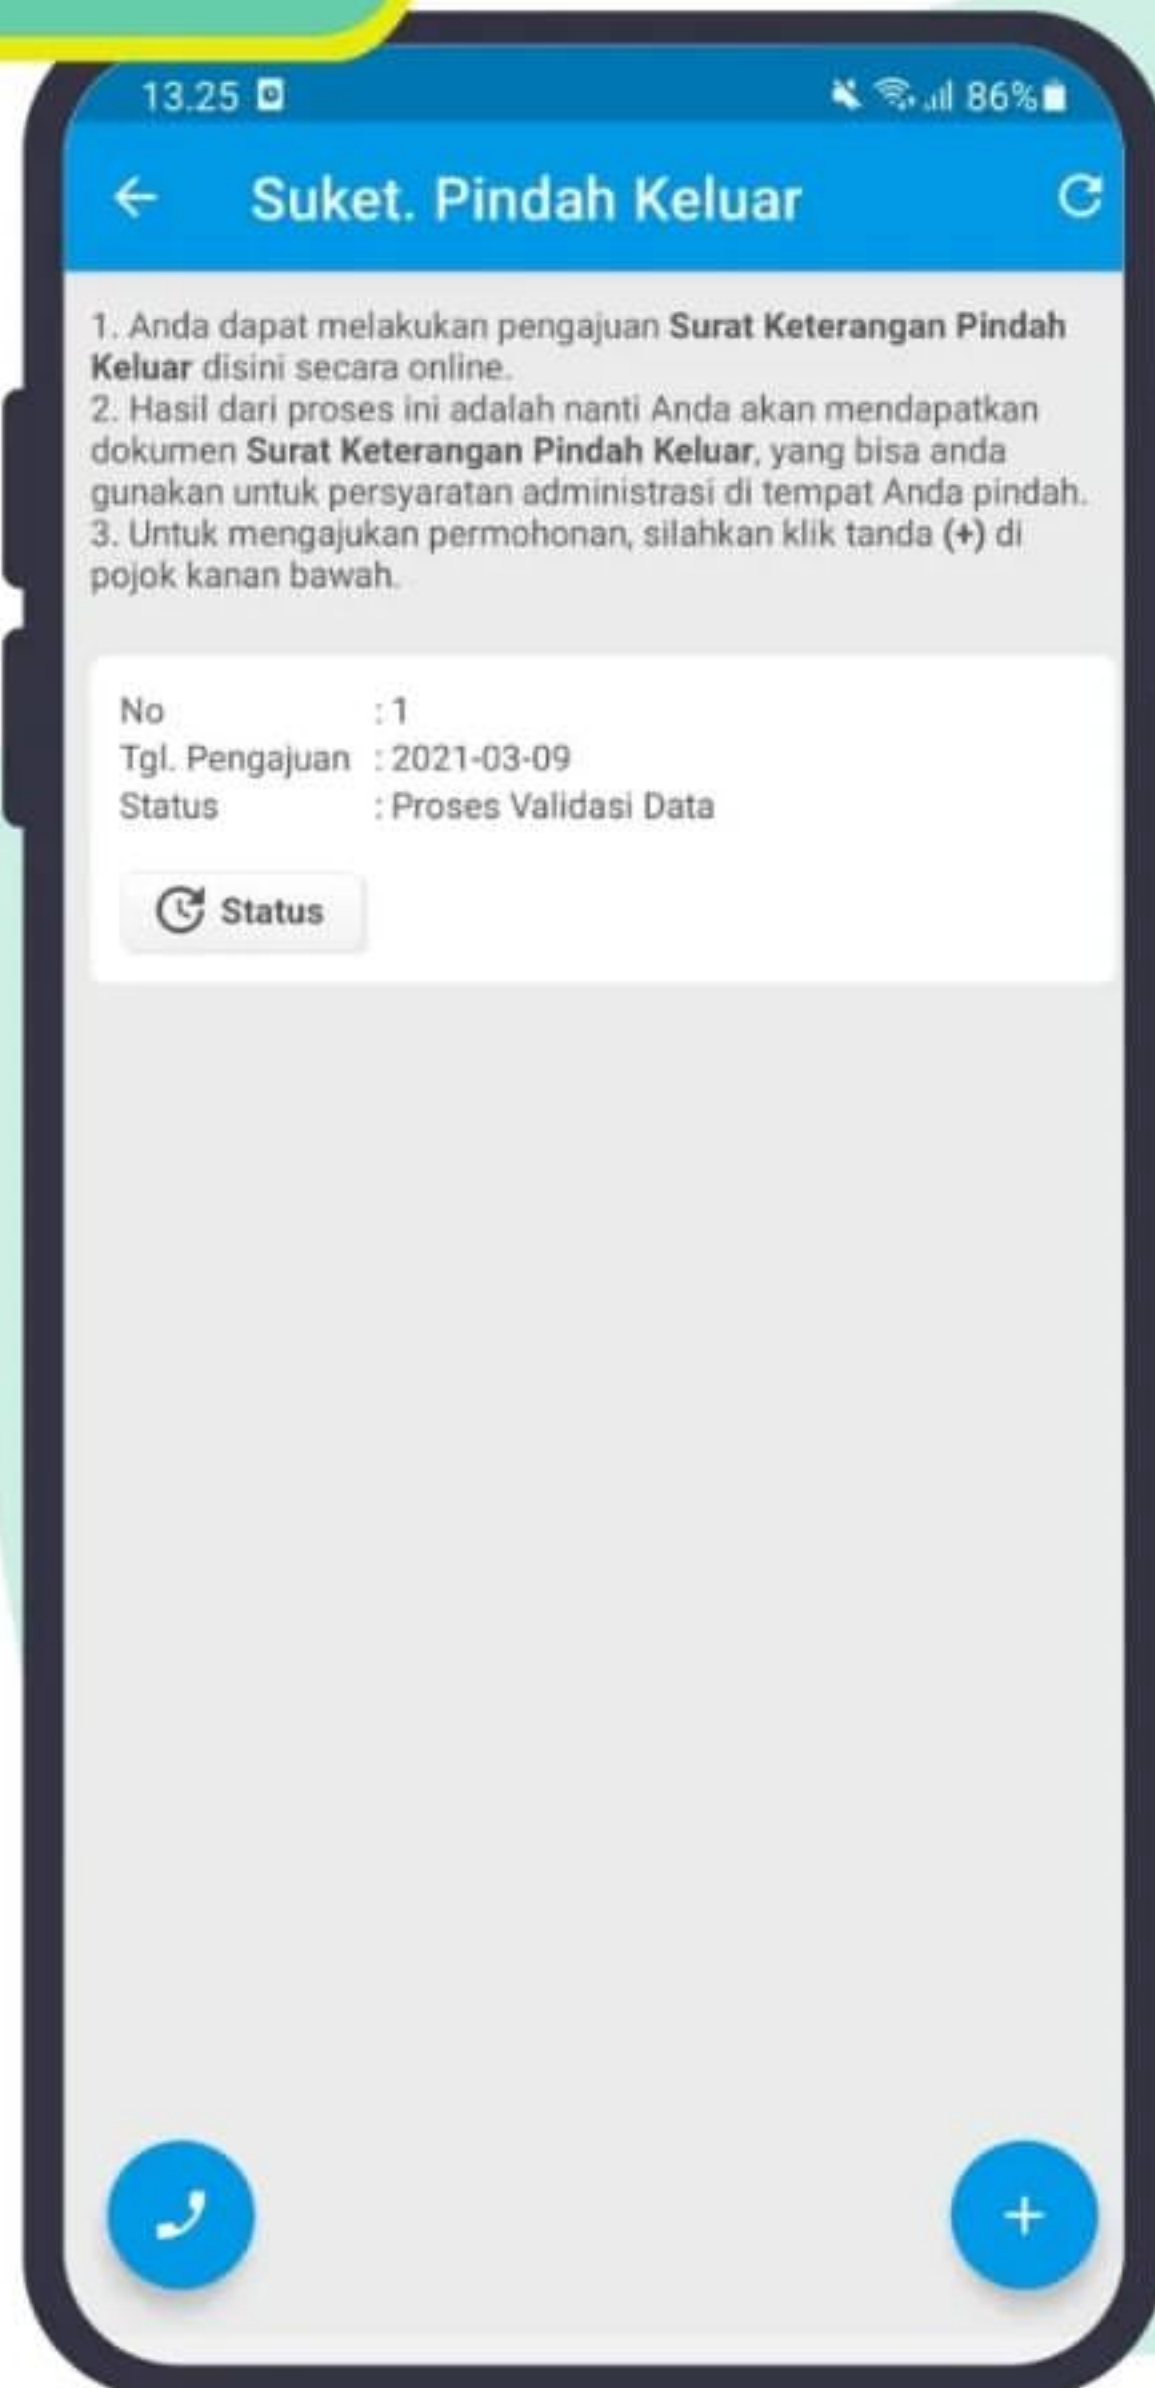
13.25

86%

Suket. Pindah Keluar

1. Anda dapat melakukan pengajuan **Surat Keterangan Pindah Keluar** disini secara online.
2. Hasil dari proses ini adalah nanti Anda akan mendapatkan dokumen **Surat Keterangan Pindah Keluar**, yang bisa anda gunakan untuk persyaratan administrasi di tempat Anda pindah.
3. Untuk mengajukan permohonan, silahkan klik tanda **(+)** di pojok kanan bawah.

No : 1
Tgl. Pengajuan : 2021-03-09
Status : Proses Validasi Data

Status

+